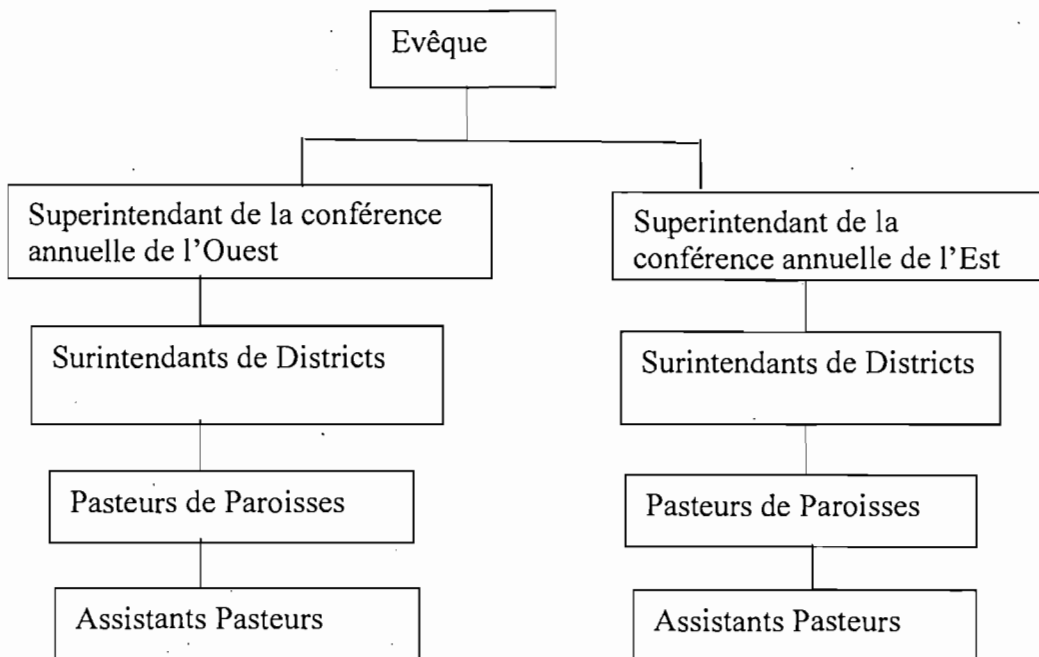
Evêque

Superintendant de la conférence annuelle de l'Ouest

Surintendants de Districts

Pasteurs de Paroisses

Assistants Pasteurs

Superintendant de la conférence annuelle de l'Est

Surintendants de Districts

Pasteurs de Paroisses

Assistants Pasteurs